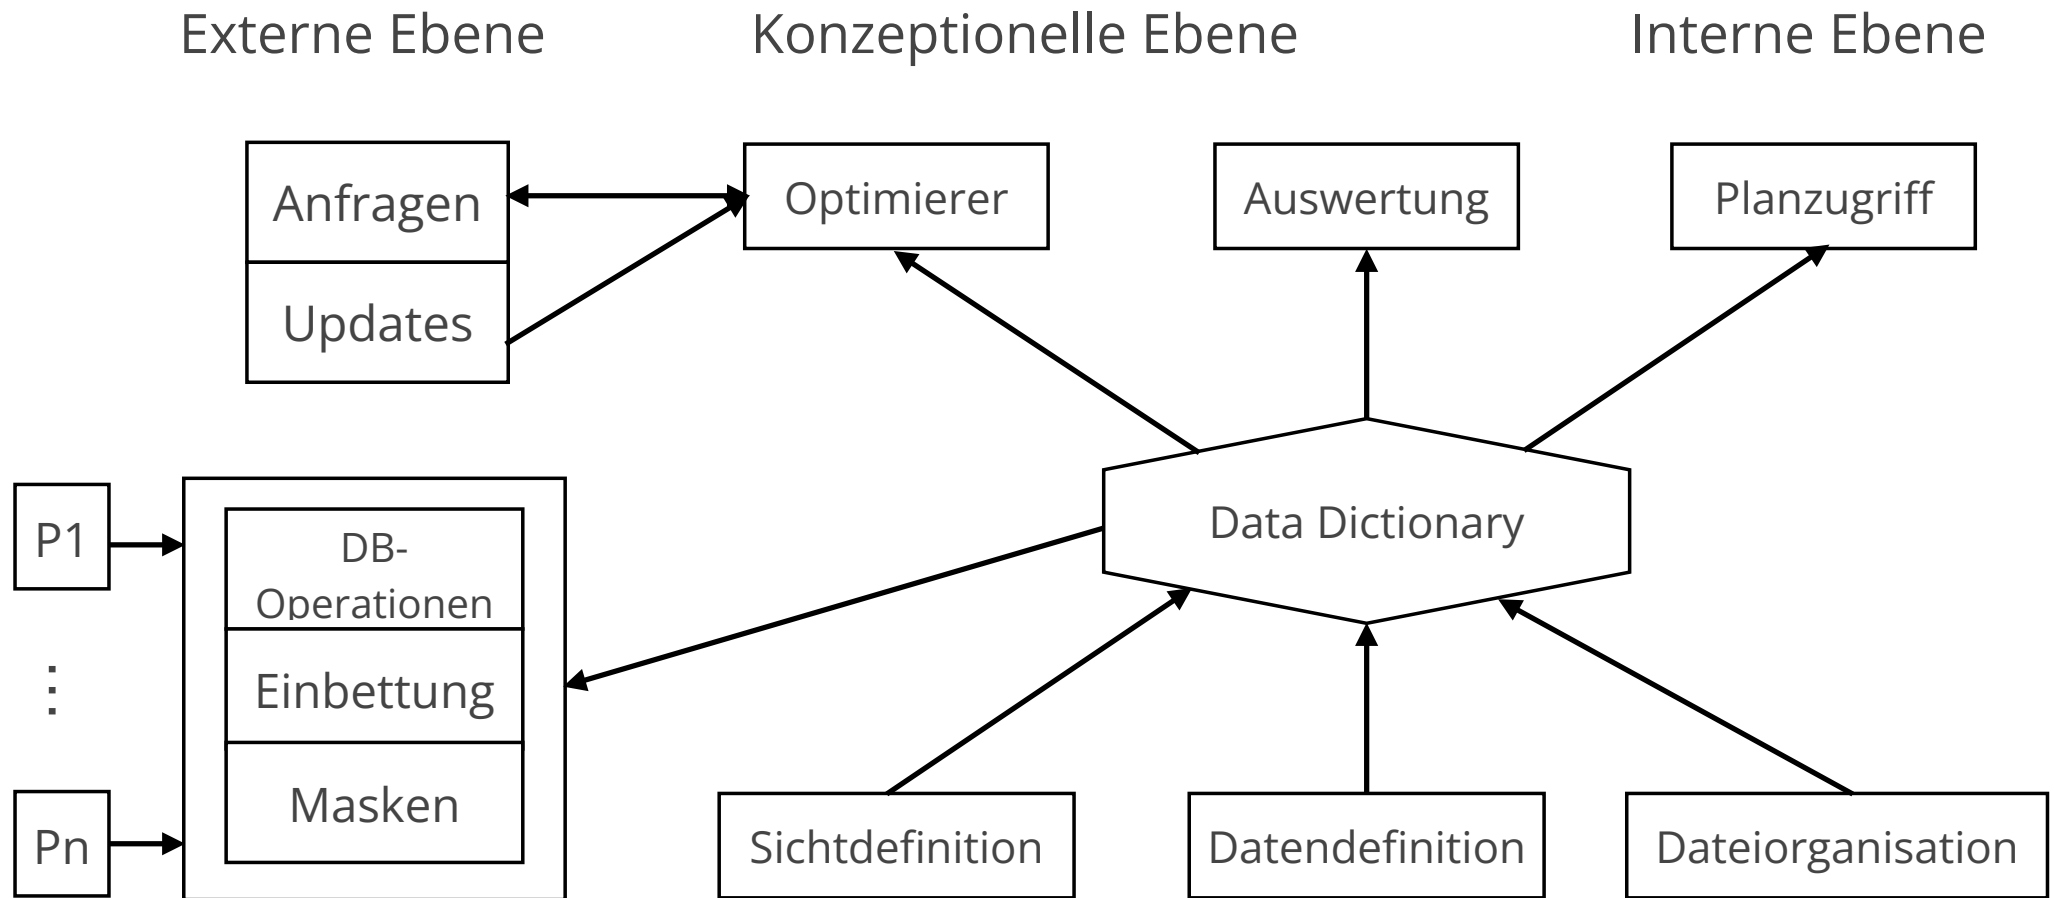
Externe Ebene

Konzeptionelle Ebene

Interne Ebene

Anfragen

Updates

Optimierer

Auswertung

Planzugriff

P1

⋮

Pn

DB-Operationen

Einbettung

Masken

Data Dictionary

Sichtdefinition

Datendefinition

Dateiorganisation